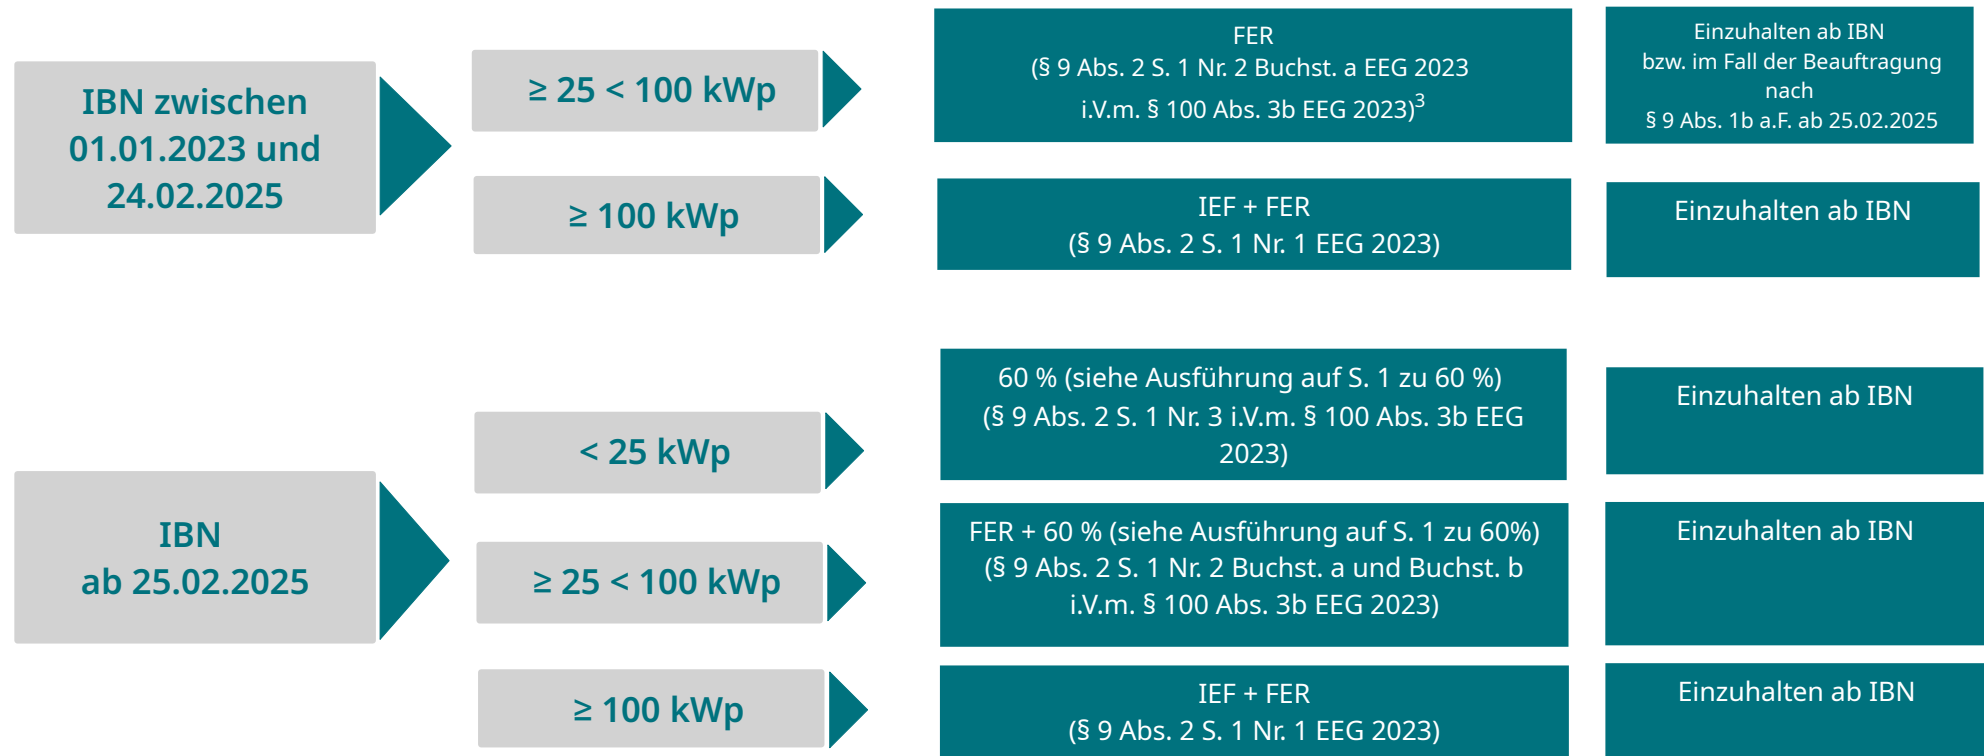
IBN zwischen 01.01.2023 und 24.02.2025

≥ 25 < 100 kWp

FER
(§ 9 Abs. 2 S. 1 Nr. 2 Buchst. a EEG 2023 i.V.m. § 100 Abs. 3b EEG 2023)$^3$

Einzuhalten ab IBN bzw. im Fall der Beauftragung nach § 9 Abs. 1b a.F. ab 25.02.2025

≥ 100 kWp

IEF + FER
(§ 9 Abs. 2 S. 1 Nr. 1 EEG 2023)

Einzuhalten ab IBN

IBN
ab 25.02.2025

< 25 kWp

60 % (siehe Ausführung auf S. 1 zu 60 %)
(§ 9 Abs. 2 S. 1 Nr. 3 i.V.m. § 100 Abs. 3b EEG 2023)

Einzuhalten ab IBN

≥ 25 < 100 kWp

FER + 60 % (siehe Ausführung auf S. 1 zu 60%)
(§ 9 Abs. 2 S. 1 Nr. 2 Buchst. a und Buchst. b i.V.m. § 100 Abs. 3b EEG 2023)

Einzuhalten ab IBN

≥ 100 kWp

IEF + FER
(§ 9 Abs. 2 S. 1 Nr. 1 EEG 2023)

Einzuhalten ab IBN